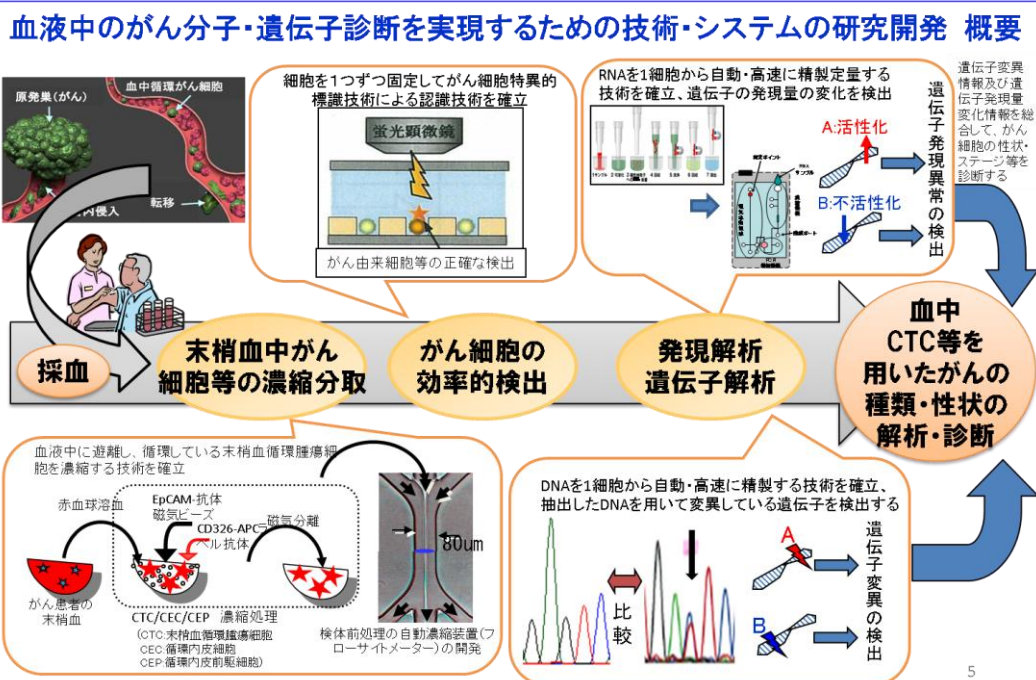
血液中のがん分子・遺伝子診断を実現するための技術・システムの研究開発 概要

原発巣（がん）
血中循環がん細胞
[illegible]内侵入
転移

細胞を1つずつ固定してがん細胞特異的標識技術による認識技術を確立
蛍光顕微鏡
がん由来細胞等の正確な検出

RNAを1細胞から自動・高速に精製定量する技術を確立、遺伝子の発現量の変化を検出
A:活性化
B:不活性化

遺伝子発現異常の検出

遺伝子変異情報及び遺伝子発現量変化情報を総合して、がん細胞の性状・ステージ等を診断する

採血
末梢血中がん細胞等の濃縮分取
がん細胞の効率的検出
発現解析 遺伝子解析

血中 CTC等を用いたがんの種類・性状の解析・診断

血液中に遊離し、循環している末梢血循環腫瘍細胞を濃縮する技術を確立
赤血球溶血
EpCAM-抗体 磁気ビーズ
CD326-APC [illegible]ル抗体
磁気分離
がん患者の末梢血
CTC/CEC/CEP 濃縮処理
（CTC:末梢血循環腫瘍細胞
CEC:循環内皮細胞
CEP:循環内皮前駆細胞）
80um
検体前処理の自動濃縮装置（フローサイトメーター）の開発

DNAを1細胞から自動・高速に精製する技術を確立、抽出したDNAを用いて変異している遺伝子を検出する
比較
A
B
遺伝子変異の検出

5